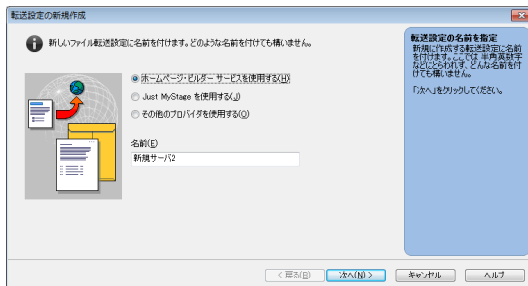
転送設定の新規作成

新しいファイル転送設定に名前を付けます。どのような名前を付けても構いません。

ホームページ・ビルダー サービスを使用する(H)

Just MyStage を使用する(J)

その他のプロバイダを使用する(O)

名前(E)

新規サーバ2

転送設定の名前を指定

新規に作成する転送設定に名前を付けます。ここでは 半角英数字などとわかりやすい名前を付けても構いません。

「次へ」をクリックしてください。

< 戻る(B)

次へ(N) >

キャンセル

ヘルプ